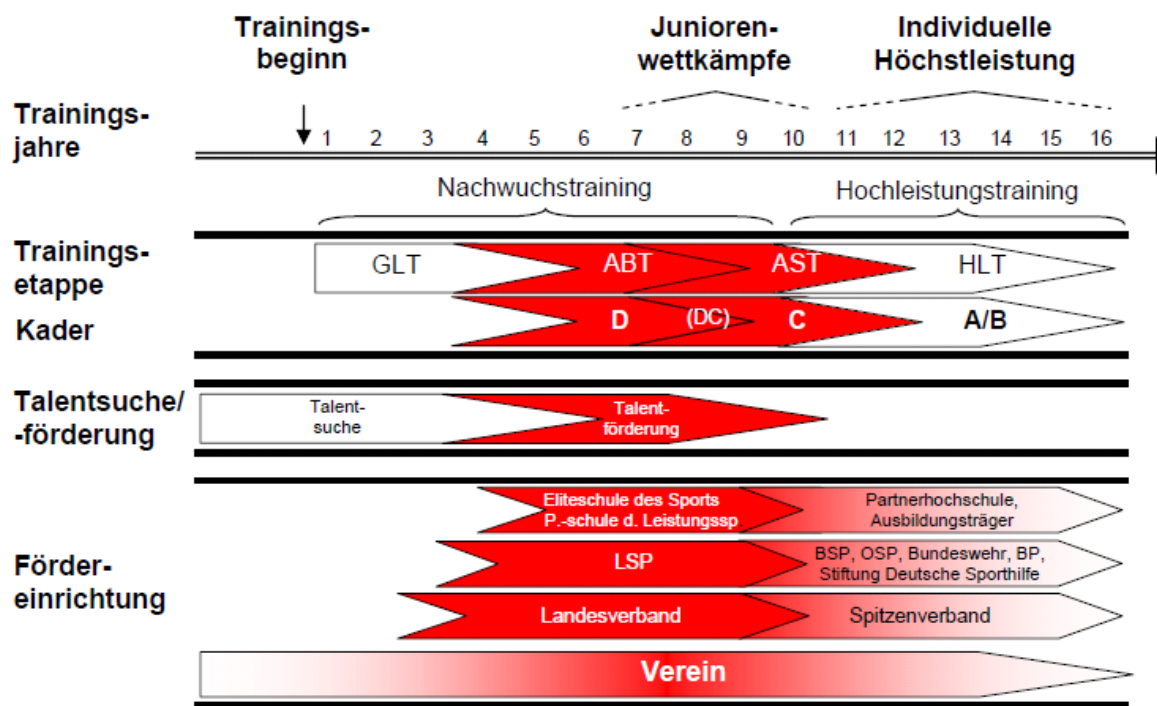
Trainingsbeginn

Juniorenwettkämpfe

Individuelle Höchstleistung

Trainingsjahre

1 2 3 4 5 6 7 8 9 10 11 12 13 14 15 16

Nachwuchstraining

Hochleistungtraining

Trainingsetappe

GLT ABT AST HLT

Kader

D (DC) C A/B

Talentsuche/ -förderung

Talentsuche

Talentförderung

Fördereinrichtung

Eliteschule des Sports P.-schule d. Leistungssp

Partnerhochschule, Ausbildungsträger

LSP

BSP, OSP, Bundeswehr, BP, Stiftung Deutsche Sporthilfe

Landesverband

Spitzenverband

Verein